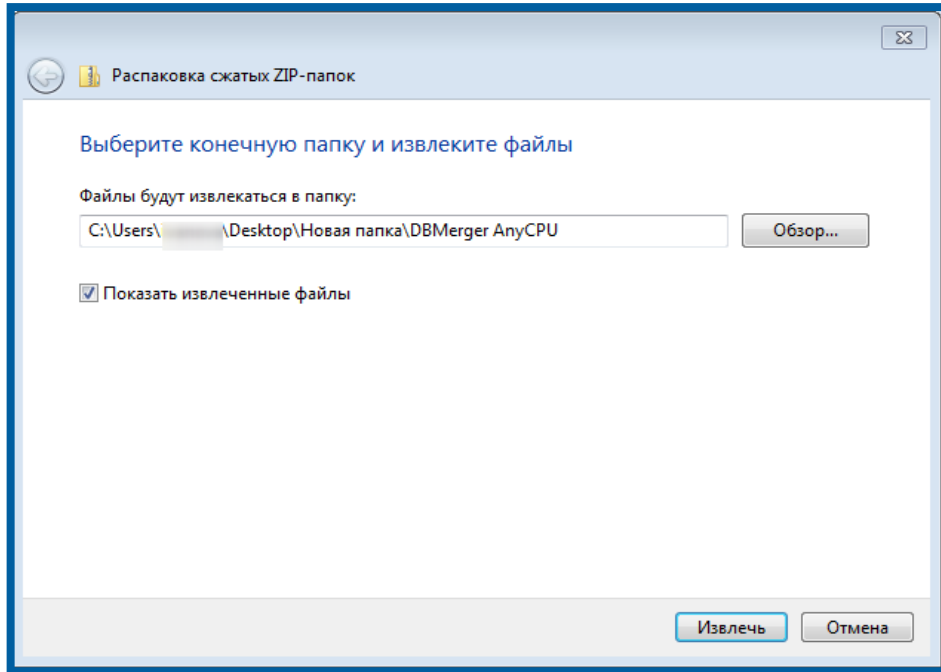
Распаковка сжатых ZIP-папок

Выберите конечную папку и извлеките файлы

Файлы будут извлекаться в папку:

C:\Users\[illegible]\Desktop\Новая папка\DBMerger AnyCPU

Обзор...

Показать извлеченные файлы

Извлечь

Отмена